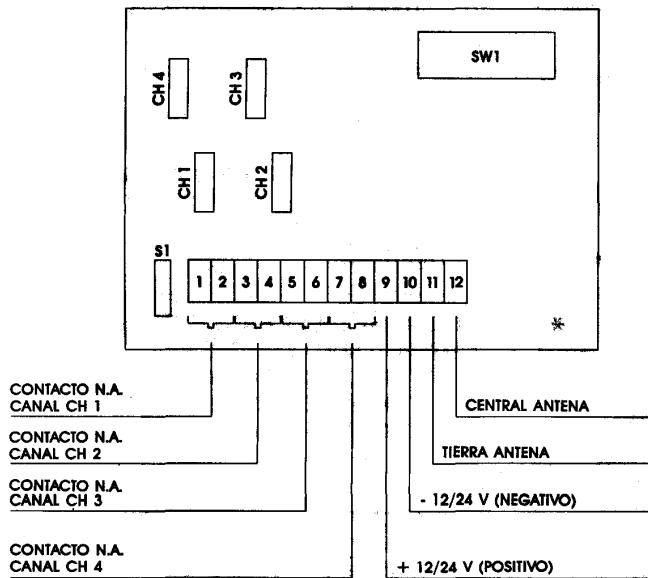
SW1

CH 4

CH 3

CH 1

CH 2

S1

| 1 | 2 | 3 | 4 | 5 | 6 | 7 | 8 | 9 | 10 | 11 | 12 |
|---|---|---|---|---|---|---|---|---|---|---|---|

CONTACTO N.A.
CANAL CH 1

CONTACTO N.A.
CANAL CH 2

CONTACTO N.A.
CANAL CH 3

CONTACTO N.A.
CANAL CH 4

CENTRAL ANTENA

TIERRA ANTENA

- 12/24 V (NEGATIVO)

+ 12/24 V (POSITIVO)